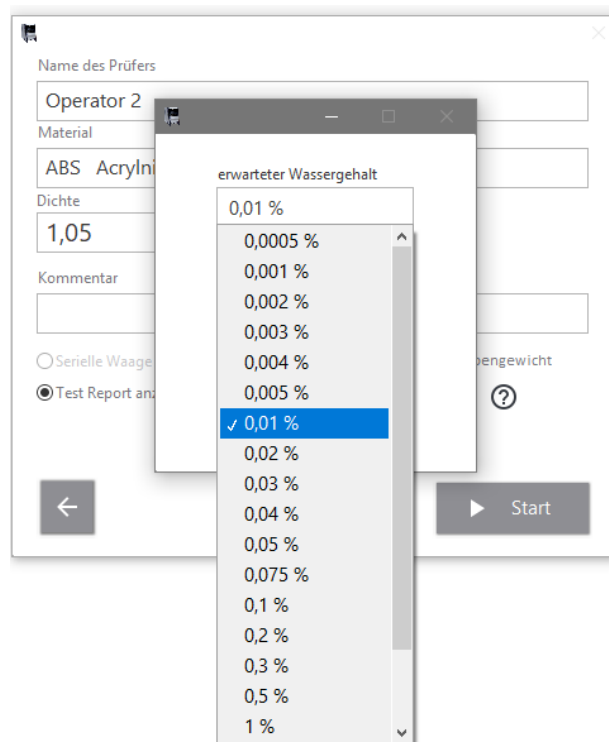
Name des Prüfers

Operator 2

Material

ABS Acryln

Dichte

1,05

Kommentar

Serielle Waage

Test Report an

bengewicht

?

erwarteter Wassergehalt

0,01 %

0,0005 %
0,001 %
0,002 %
0,003 %
0,004 %
0,005 %
✓ 0,01 %
0,02 %
0,03 %
0,04 %
0,05 %
0,075 %
0,1 %
0,2 %
0,3 %
0,5 %
1 %

←

Start